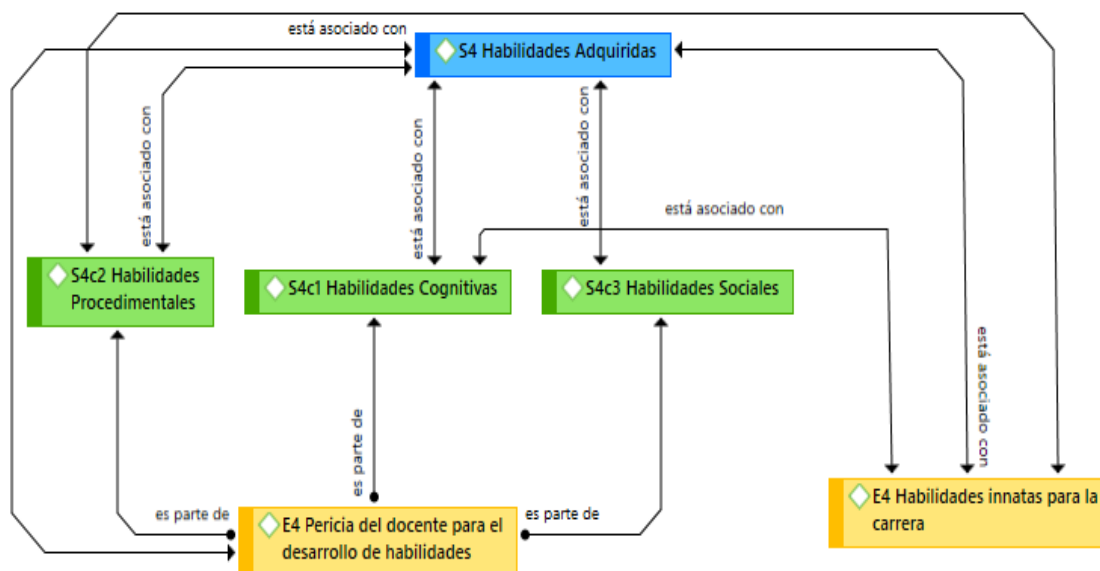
está asociado con

S4 Habilidades Adquiridas

está asociado con

está asociado con

está asociado con

está asociado con

S4c2 Habilidades Procedimentales

S4c1 Habilidades Cognitivas

S4c3 Habilidades Sociales

está asociado con

es parte de

es parte de

E4 Pericia del docente para el desarrollo de habilidades

es parte de

E4 Habilidades innatas para la carrera